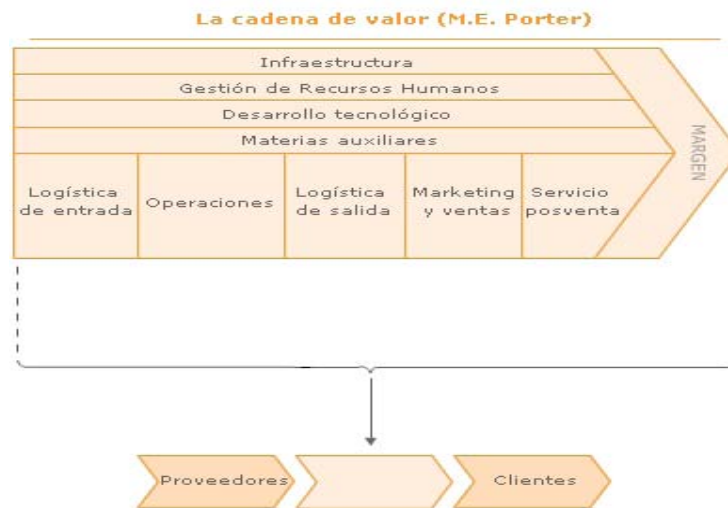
La cadena de valor (M.E. Porter)

Infraestructura
Gestión de Recursos Humanos
Desarrollo tecnológico
Materias auxiliares

| Logística de entrada | Operaciones | Logística de salida | Marketing y ventas | Servicio posventa |
|---|---|---|---|---|

MARGEN

Proveedores

Clientes